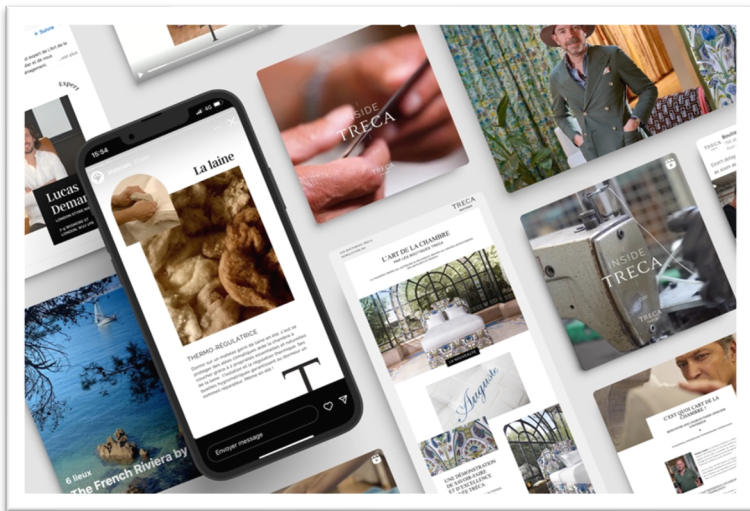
Lucas
Demar

Expert

15:54

La laine

THERMO-RÉGULATRICE

T

Envoyer message

INSIDE
TRECA

TRECA

L'ART DE LA CHAMBRE

Auguste

UNE DÉMONSTRATION DE SAVOIR-FAIRE ET D'EXCELLENCE TRECA

INSIDE
TRECA

TRECA

C'EST QUOI L'ART DE LA CHAMBRE ?

6 lieux
The French Riviera by